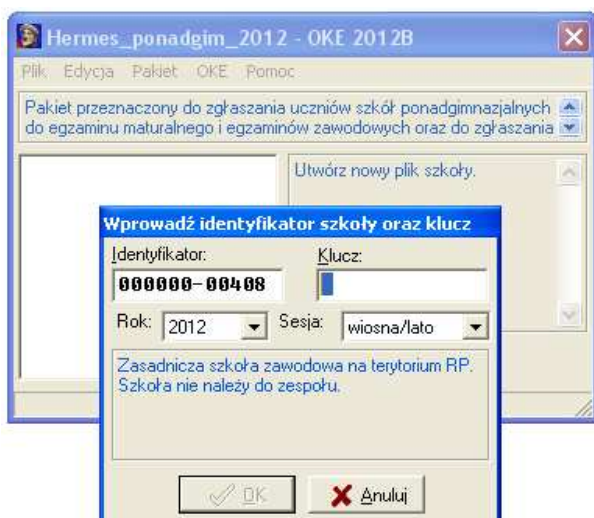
Hermes_ponadgim_2012 - OKE 2012B

Plik Edycja Pakiet OKE Pomoc

Pakiet przeznaczony do zgłaszania uczniów szkół ponadgimnazjalnych do egzaminu maturalnego i egzaminów zawodowych oraz do zgłaszania

Utwórz nowy plik szkoły.

Wprowadź identyfikator szkoły oraz klucz

Identyfikator:
000000-00408

Klucz:

Rok: 2012
Sesja: wiosna/lato

Zasadnicza szkoła zawodowa na terytorium RP. Szkoła nie należy do zespołu.

OK
Anuluj